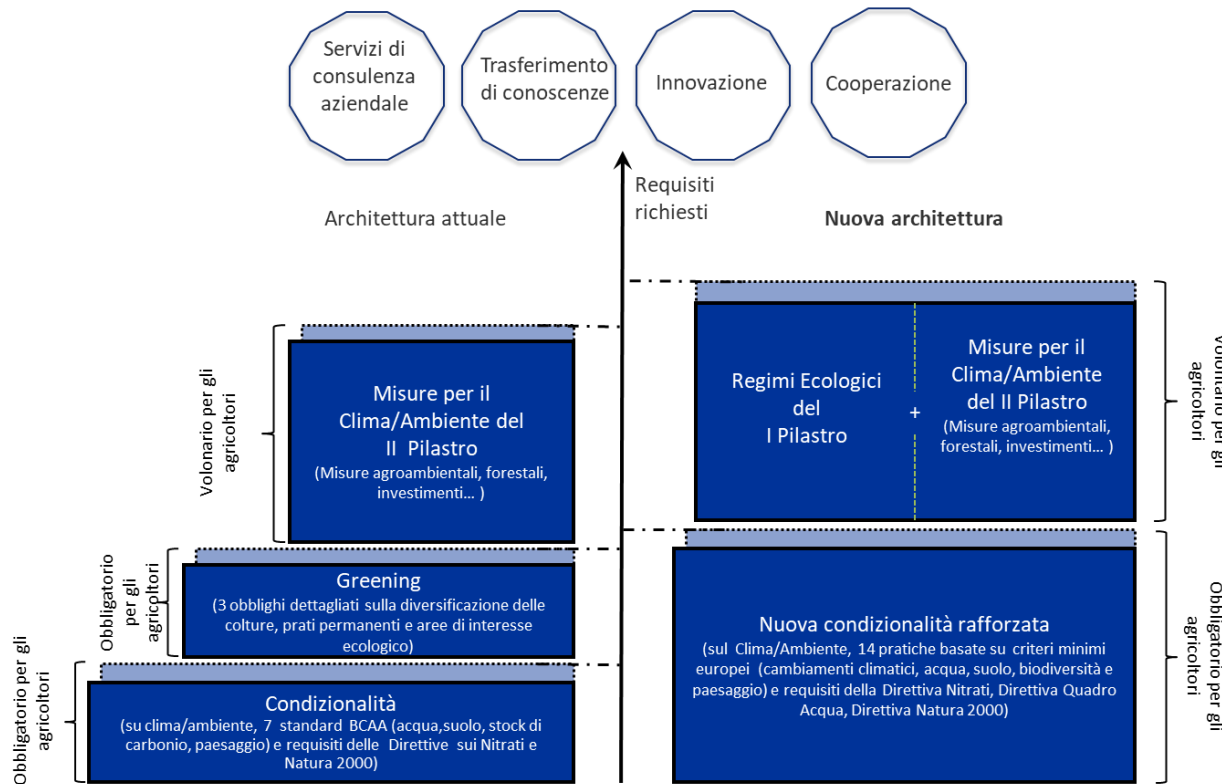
Servizi di consulenza aziendale

Trasferimento di conoscenze

Innovazione

Cooperazione

Requisiti richiesti

Architettura attuale

Nuova architettura

Volonario per gli agricoltori

Misure per il Clima/Ambiente del II Pilastro
(Misure agroambientali, forestali, investimenti… )

Obbligatorio per gli agricoltori

Greening
(3 obblighi dettagliati sulla diversificazione delle colture, prati permanenti e aree di interesse ecologico)

Obbligatorio per gli agricoltori

Condizionalità
(su clima/ambiente, 7 standard BCAA (acqua,suolo, stock di carbonio, paesaggio) e requisiti delle Direttive sui Nitrati e Natura 2000)

Regimi Ecologici del I Pilastro

+

Misure per il Clima/Ambiente del II Pilastro
(Misure agroambientali, forestali, investimenti… )

Volonario per gli agricoltori

Nuova condizionalità rafforzata
(sul Clima/Ambiente, 14 pratiche basate su criteri minimi europei (cambiamenti climatici, acqua, suolo, biodiversità e paesaggio) e requisiti della Direttiva Nitrati, Direttiva Quadro Acqua, Direttiva Natura 2000)

Obbligatorio per gli agricoltori